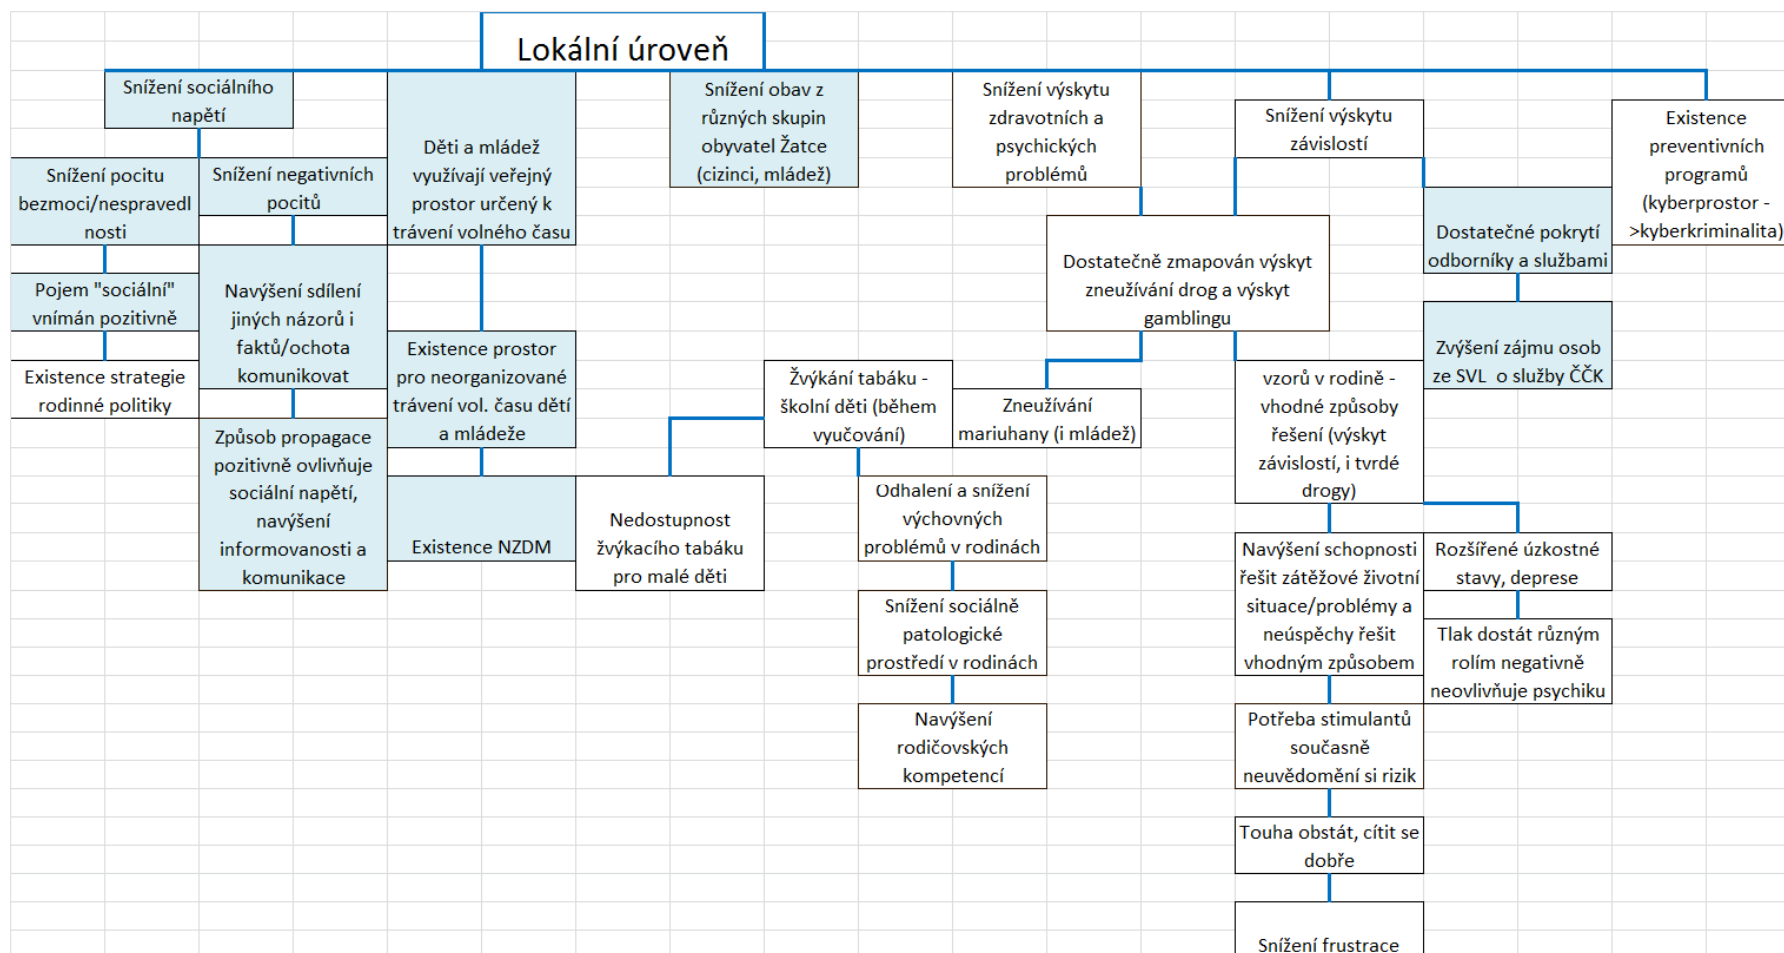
Lokální úroveň

Snížení sociálního napětí

Snížení pocitu bezmoci/nespravedlnosti

Snížení negativních pocitů

Pojem "sociální" vnímán pozitivně

Navýšení sdílení jiných názorů i faktů/ochota komunikovat

Existence strategie rodinné politiky

Způsob propagace pozitivně ovlivňuje sociální napětí, navýšení informovanosti a komunikace

Děti a mládež využívají veřejný prostor určený k trávení volného času

Existence prostor pro neorganizované trávení vol. času dětí a mládeže

Existence NZDM

Snížení obav z různých skupin obyvatel Žatce (cizinci, mládež)

Nedostupnost žvýkacího tabáku pro malé děti

Žvýkání tabáku - školní děti (během vyučování)

Snížení výskytu zdravotních a psychických problémů

Dostatečně zmapován výskyt zneužívání drog a výskyt gamblingu

Zneužívání mariuhany (i mládež)

Odhalení a snížení výchovných problémů v rodinách

Snížení sociálně patologické prostředí v rodinách

Navýšení rodičovských kompetencí

Snížení výskytu závislostí

vzorů v rodině - vhodné způsoby řešení (výskyt závislostí, i tvrdé drogy)

Navýšení schopnosti řešit zátěžové životní situace/problémy a neúspěchy řešit vhodným způsobem

Potřeba stimulantů současně neuvědomění si rizik

Touha obstát, cítit se dobře

Snížení frustrace

Dostatečné pokrytí odborníky a službami

Zvýšení zájmu osob ze SVL o služby ČČK

Rozšířené úzkostné stavy, deprese

Tlak dostát různým rolím negativně neovlivňuje psychiku

Existence preventivních programů (kyberprostor - >kyberkriminalita)